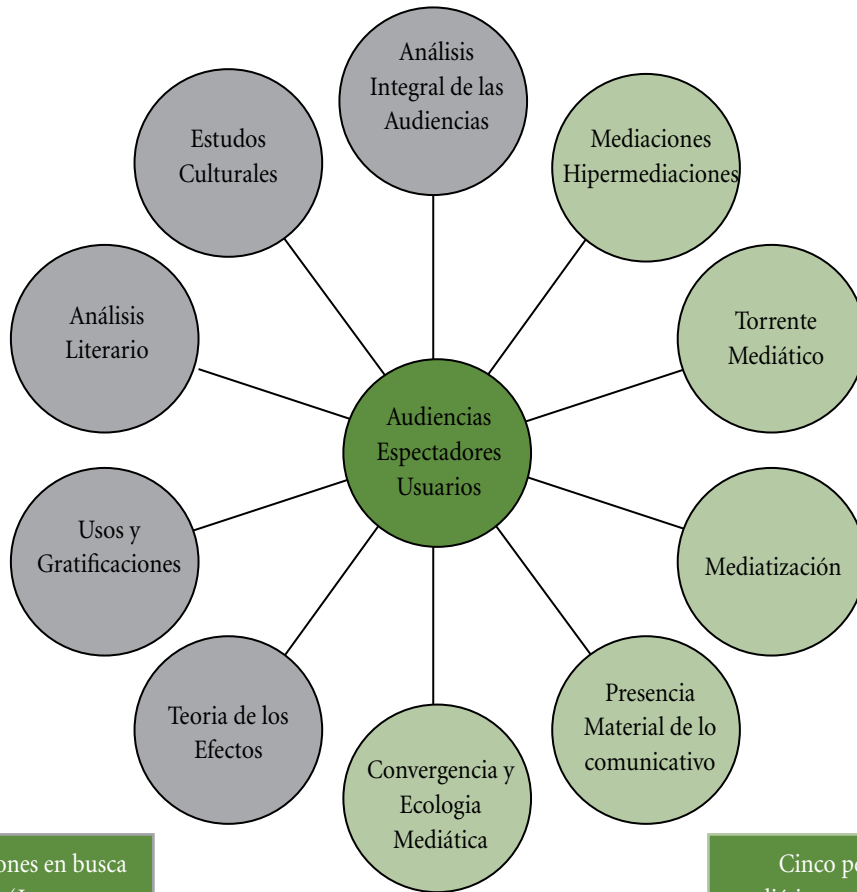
Análisis Integral de las Audiencias

Estudos Culturales

Mediaciones Hipermediaciones

Análisis Literario

Torrente Mediático

Audiencias Espectadores Usuarios

Usos y Gratificaciones

Mediatización

Teoria de los Efectos

Presencia Material de lo comunicativo

Convergencia y Ecologia Mediática

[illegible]ones en busca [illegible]

Cinco pe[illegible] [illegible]diáti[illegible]